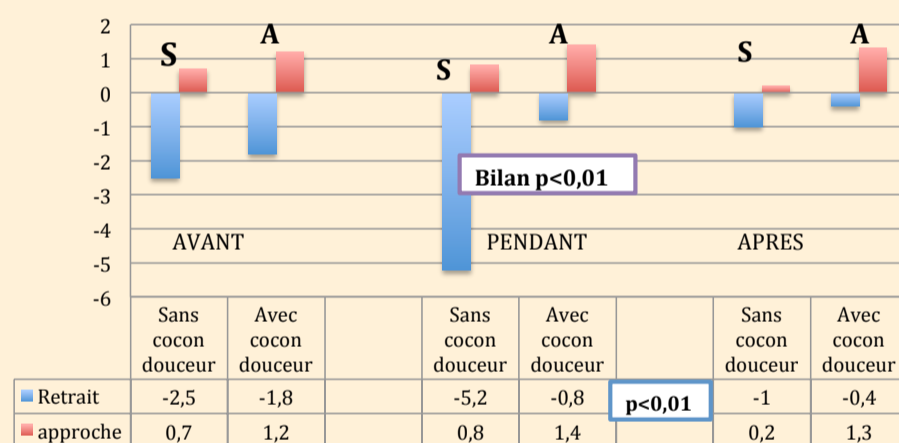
2
1
0
-1
-2
-3
-4
-5
-6

S A S A S A

Bilan p<0,01

AVANT PENDANT APRES

| | Sans cocon douceur | Avec cocon douceur | | Sans cocon douceur | Avec cocon douceur | | Sans cocon douceur | Avec cocon douceur |
|---|---|---|---|---|---|---|---|---|
| Retrait | -2,5 | -1,8 | | -5,2 | -0,8 | p<0,01 | -1 | -0,4 |
| approche | 0,7 | 1,2 | | 0,8 | 1,4 | | 0,2 | 1,3 |